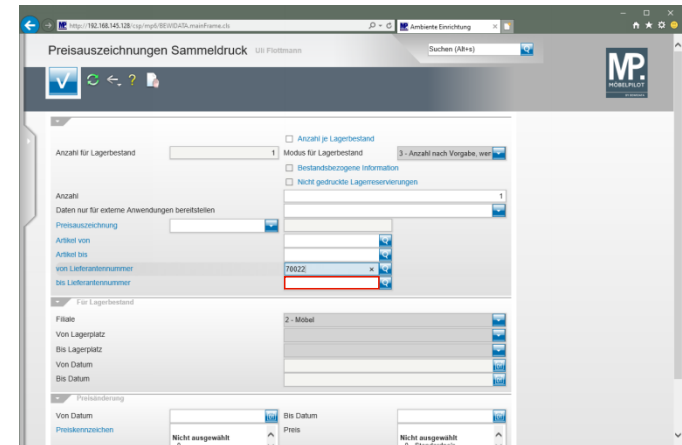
http://192.168.145.128/csp/mpl/BEWDATA.mainFrame.cls
Ambiente Einrichtung

Preisauszeichnungen Sammeldruck Uli Flottmann
Suchen (Alt+s)

MP. MÖBELPILOT

Anzahl je Lagerbestand
Anzahl für Lagerbestand 1 Modus für Lagerbestand 3 - Anzahl nach Vorgabe, wen
Bestandsbezogene Information
Nicht gedruckte Lagerreservierungen
Anzahl 1
Daten nur für externe Anwendungen bereitstellen
Preisauszeichnung
Artikel von
Artikel bis
von Lieferantennummer 70022
bis Lieferantennummer

Für Lagerbestand
Filiale 2 - Möbel
Von Lagerplatz
Bis Lagerplatz
Von Datum
Bis Datum

Preisänderung
Von Datum
Bis Datum
Preiskennzeichen
Nicht ausgewählt
Preis
Nicht ausgewählt